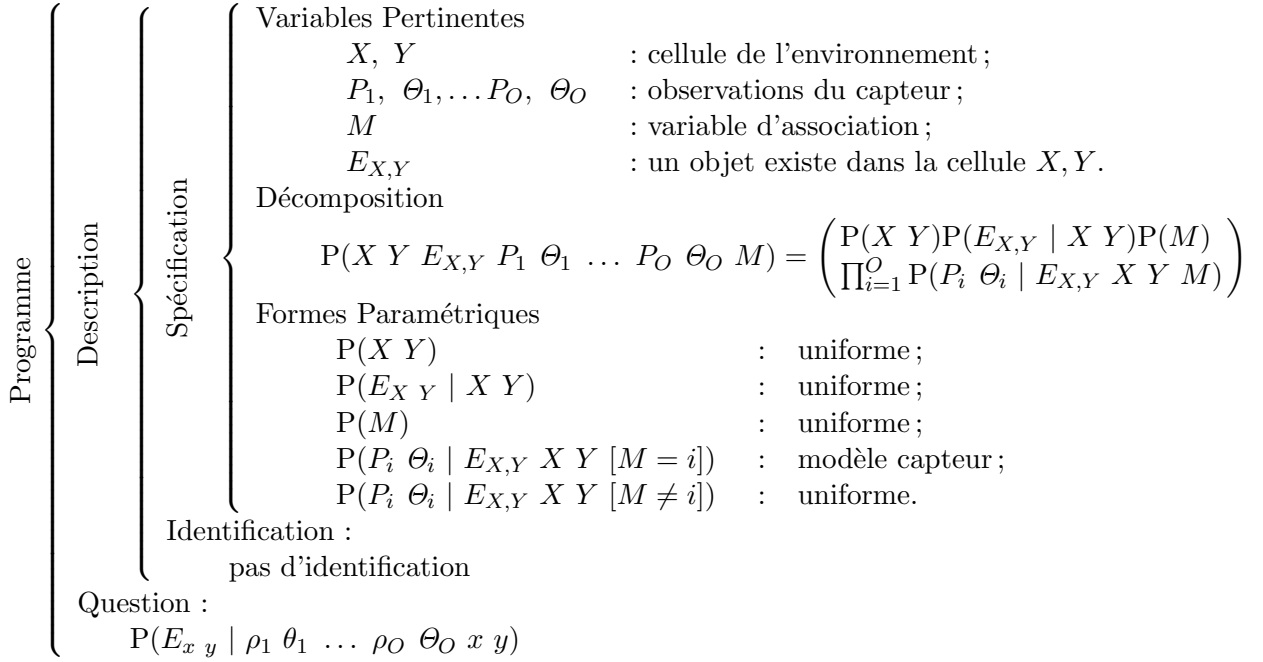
Programme
Description
Spécification
Variables Pertinentes
$X,\ Y$ : cellule de l'environnement ;
$P_1,\ \Theta_1, \dots P_O,\ \Theta_O$ : observations du capteur ;
$M$ : variable d'association ;
$E_{X,Y}$ : un objet existe dans la cellule $X, Y$.

Décomposition
$\mathrm{P}(X\ Y\ E_{X,Y}\ P_1\ \Theta_1\ \dots\ P_O\ \Theta_O\ M) = \begin{pmatrix} \mathrm{P}(X\ Y)\mathrm{P}(E_{X,Y} \mid X\ Y)\mathrm{P}(M) \\ \prod_{i=1}^{O} \mathrm{P}(P_i\ \Theta_i \mid E_{X,Y}\ X\ Y\ M) \end{pmatrix}$

Formes Paramétriques
$\mathrm{P}(X\ Y)$ : uniforme ;
$\mathrm{P}(E_{X\ Y} \mid X\ Y)$ : uniforme ;
$\mathrm{P}(M)$ : uniforme ;
$\mathrm{P}(P_i\ \Theta_i \mid E_{X,Y}\ X\ Y\ [M = i])$ : modèle capteur ;
$\mathrm{P}(P_i\ \Theta_i \mid E_{X,Y}\ X\ Y\ [M \neq i])$ : uniforme.

Identification :
pas d'identification

Question :
$\mathrm{P}(E_{x\ y} \mid \rho_1\ \theta_1\ \dots\ \rho_O\ \Theta_O\ x\ y)$